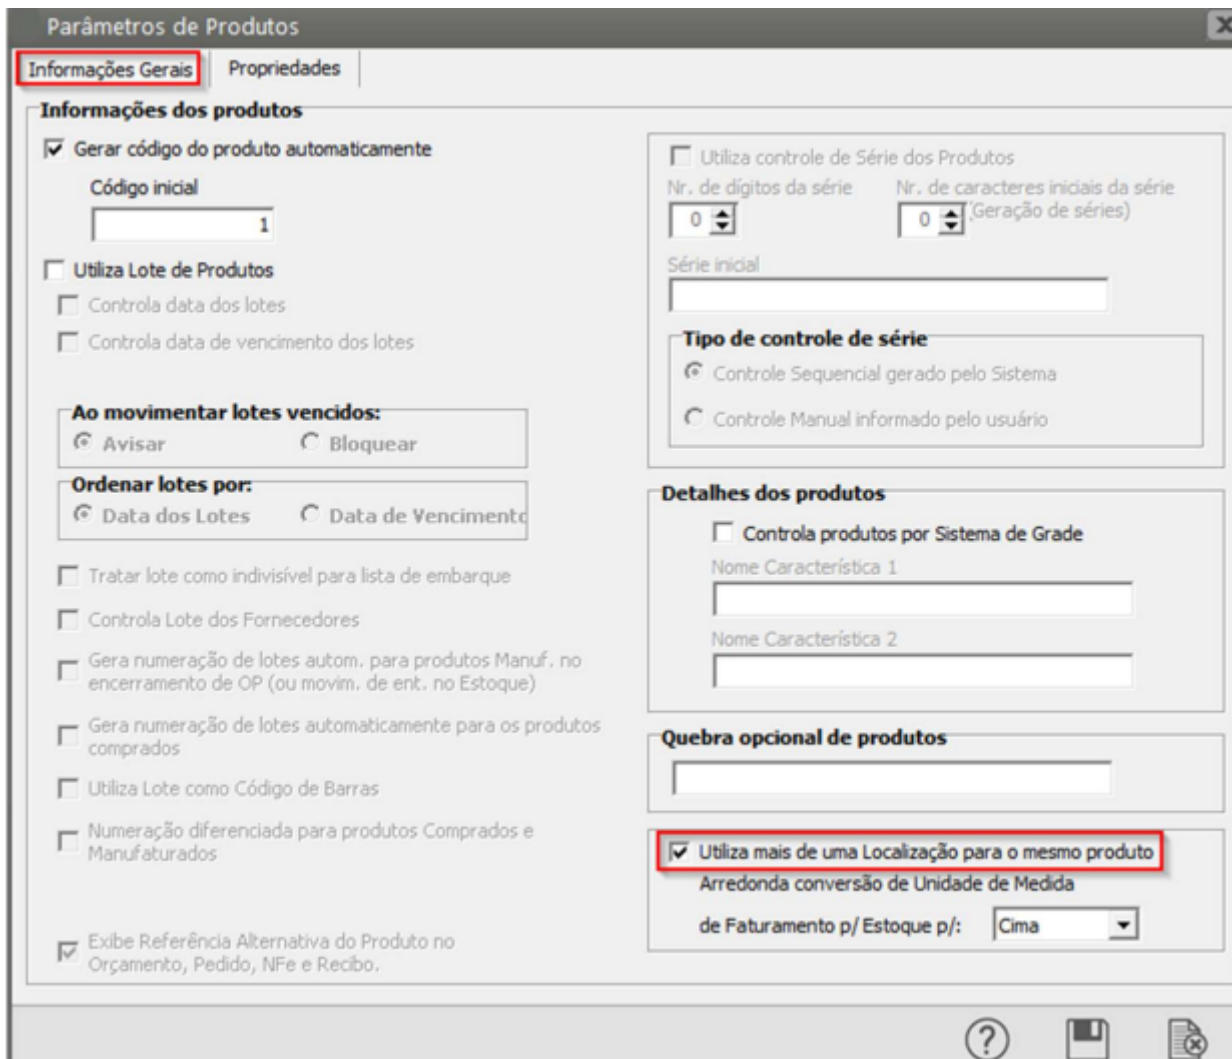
Parâmetros de Produtos

Informações Gerais | Propriedades

Informações dos produtos

☑ Gerar código do produto automaticamente

Código inicial

1

☐ Utiliza Lote de Produtos

☐ Controla data dos lotes

☐ Controla data de vencimento dos lotes

Ao movimentar lotes vencidos:

◉ Avisar ○ Bloquear

Ordenar lotes por:

◉ Data dos Lotes ○ Data de Vencimento

☐ Tratar lote como indivisível para lista de embarque

☐ Controla Lote dos Fornecedores

☐ Gera numeração de lotes autom. para produtos Manuf. no encerramento de OP (ou movim. de ent. no Estoque)

☐ Gera numeração de lotes automaticamente para os produtos comprados

☐ Utiliza Lote como Código de Barras

☐ Numeração diferenciada para produtos Comprados e Manufaturados

☑ Exibe Referência Alternativa do Produto no Orçamento, Pedido, NFe e Recibo.

☐ Utiliza controle de Série dos Produtos

Nr. de dígitos da série

0

Nr. de caracteres iniciais da série (Geração de séries)

0

Série inicial

Tipo de controle de série

◉ Controle Sequencial gerado pelo Sistema

○ Controle Manual informado pelo usuário

Detalhes dos produtos

☐ Controla produtos por Sistema de Grade

Nome Característica 1

Nome Característica 2

Quebra opcional de produtos

☑ Utiliza mais de uma Localização para o mesmo produto

Arredonda conversão de Unidade de Medida

de Faturamento p/ Estoque p/: Cima